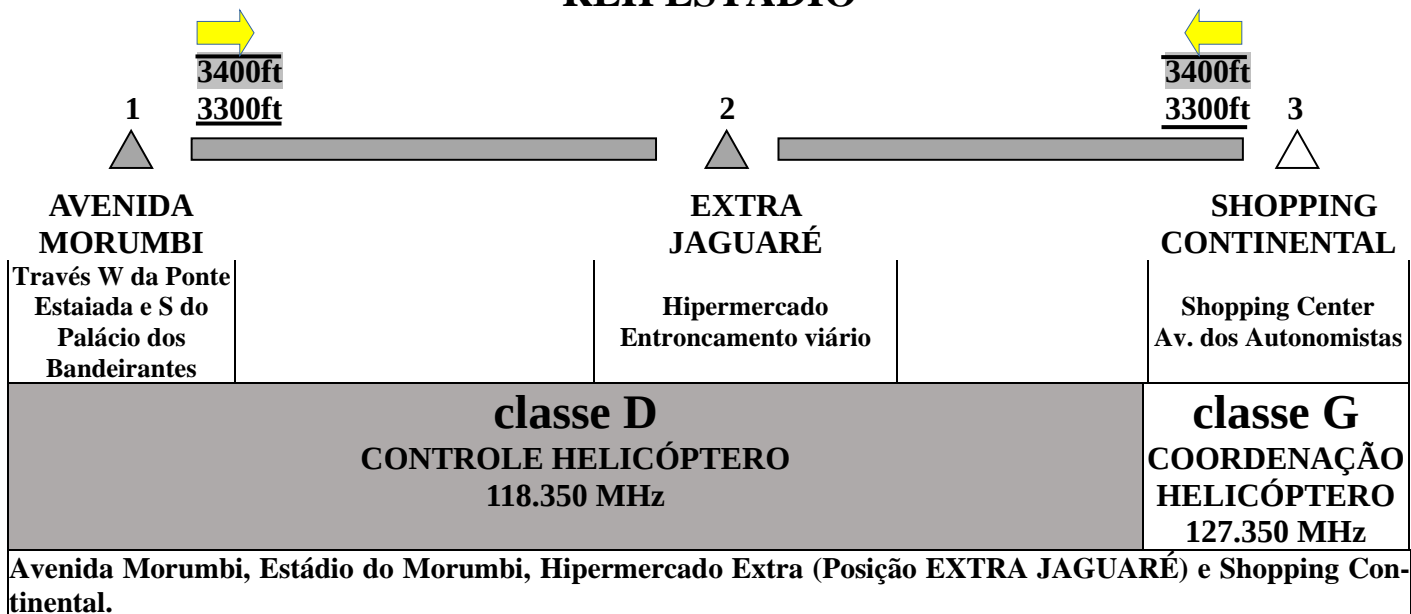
REH ESTÁDIO

3400ft
3300ft

3400ft
3300ft

1
2
3

AVENIDA MORUMBI

EXTRA JAGUARÉ

SHOPPING CONTINENTAL

| Través W da Ponte Estaiada e S do Palácio dos Bandeirantes | | Hipermercado Entroncamento viário | | Shopping Center Av. dos Autonomistas |
|---|---|---|---|---|

classe D
CONTROLE HELICÓPTERO
118.350 MHz

classe G
COORDENAÇÃO HELICÓPTERO
127.350 MHz

Avenida Morumbi, Estádio do Morumbi, Hipermercado Extra (Posição EXTRA JAGUARÉ) e Shopping Continental.